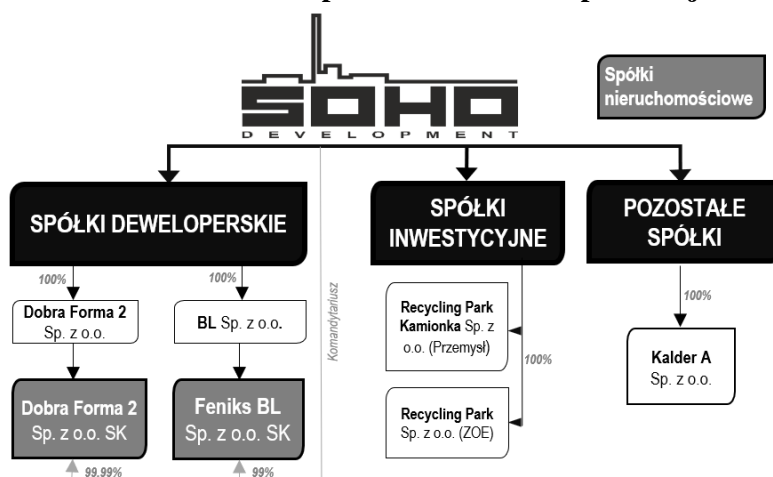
SOHO
DEVELOPMENT

Spółki nieruchomościowe

SPÓŁKI DEWELOPERSKIE

SPÓŁKI INWESTYCYJNE

POZOSTAŁE SPÓŁKI

100%

Dobra Forma 2 Sp. z o.o.

100%

BL Sp. z o.o.

Dobra Forma 2 Sp. z o.o. SK

99.99%

Feniks BL Sp. z o.o. SK

99%

Komandytariusz

Recycling Park Kamionka Sp. z o.o. (Przemysł)

100%

Recycling Park Sp. z o.o. (ZOE)

100%

Kalder A Sp. z o.o.